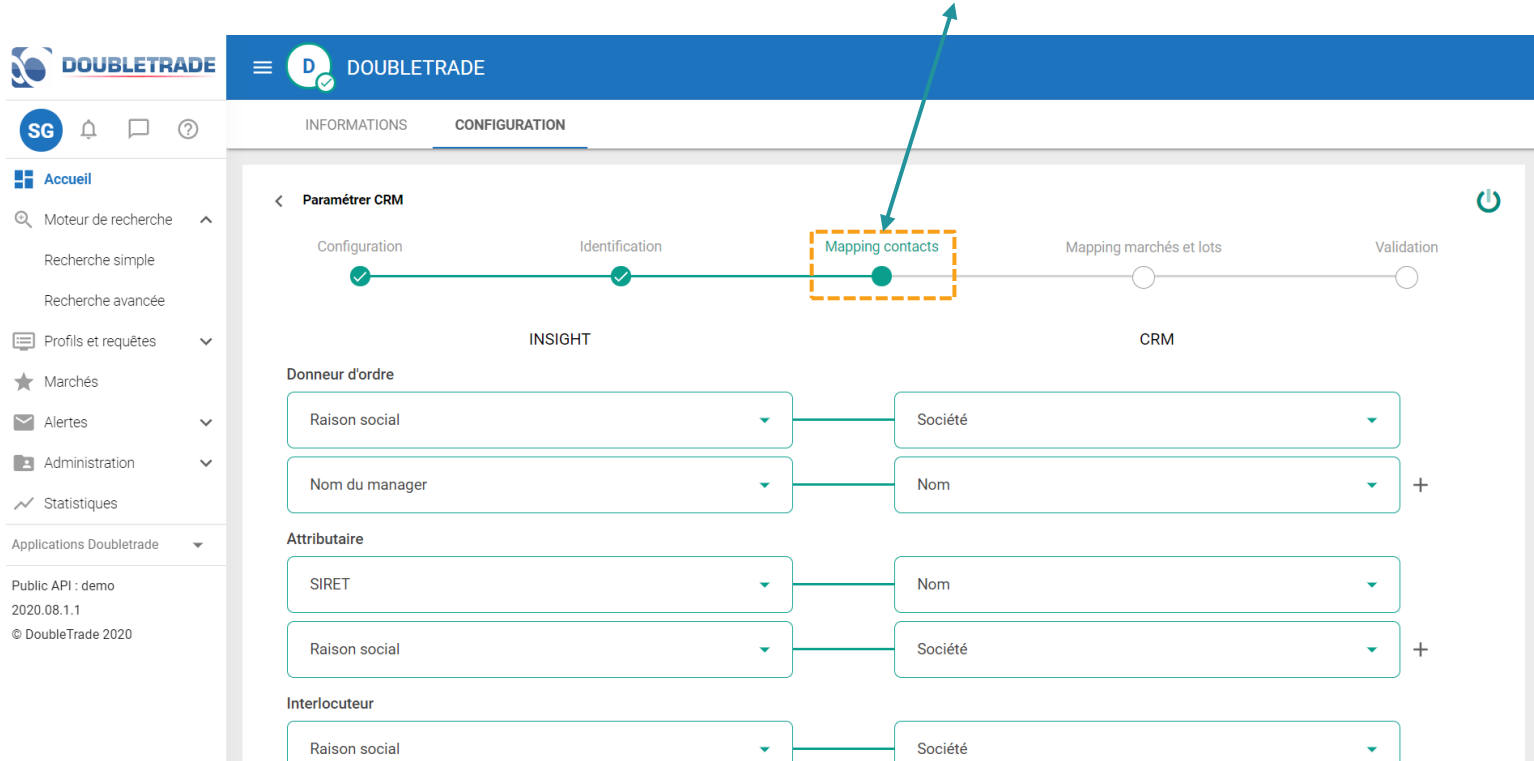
DOUBLETRADE

SG

Accueil
Moteur de recherche
Recherche simple
Recherche avancée
Profils et requêtes
Marchés
Alertes
Administration
Statistiques
Applications Doubletrade

Public API : demo
2020.08.1.1
© DoubleTrade 2020

D DOUBLETRADE

INFORMATIONS CONFIGURATION

Paramétrer CRM

Configuration Identification Mapping contacts Mapping marchés et lots Validation

INSIGHT CRM

Donneur d'ordre

| INSIGHT | CRM |
|---|---|
| Raison social | Société |
| Nom du manager | Nom |

+

Attributaire

| INSIGHT | CRM |
|---|---|
| SIRET | Nom |
| Raison social | Société |

+

Interlocuteur

| INSIGHT | CRM |
|---|---|
| Raison social | Société |